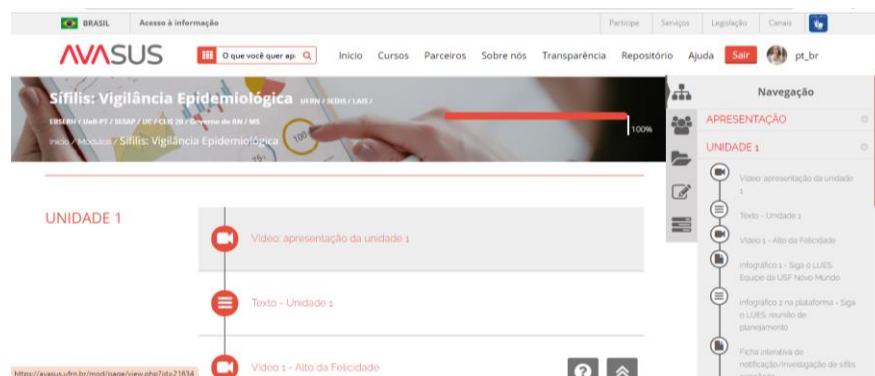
BRASIL Acesso à informação

Participe Serviços Legislação Canais

AVASUS

O que você quer ap

Início Cursos Parceiros Sobre nós Transparência Repositório Ajuda Sair pt_br

Sífilis: Vigilância Epidemiológica UFRN / SEDIS / LAIS / EBSERH / UnB-PT / SESAP / UC / CLIS 20 / Governo do RN / MS

Início / Módulos / Sífilis: Vigilância Epidemiológica

100%

UNIDADE 1

Vídeo: apresentação da unidade 1

Texto - Unidade 1

Vídeo 1 - Alto da Felicidade

Navegação

APRESENTAÇÃO

UNIDADE 1

Vídeo: apresentação da unidade 1

Texto - Unidade 1

Vídeo 1 - Alto da Felicidade

Infográfico 1 - Siga o LUES: Equipe da USF Novo Mundo

Infográfico 2 na plataforma - Siga o LUES: reunião de planejamento

Ficha interativa de notificação/investigação de sífilis

https://avasus.ufrn.br/mod/page/view.php?id=21834